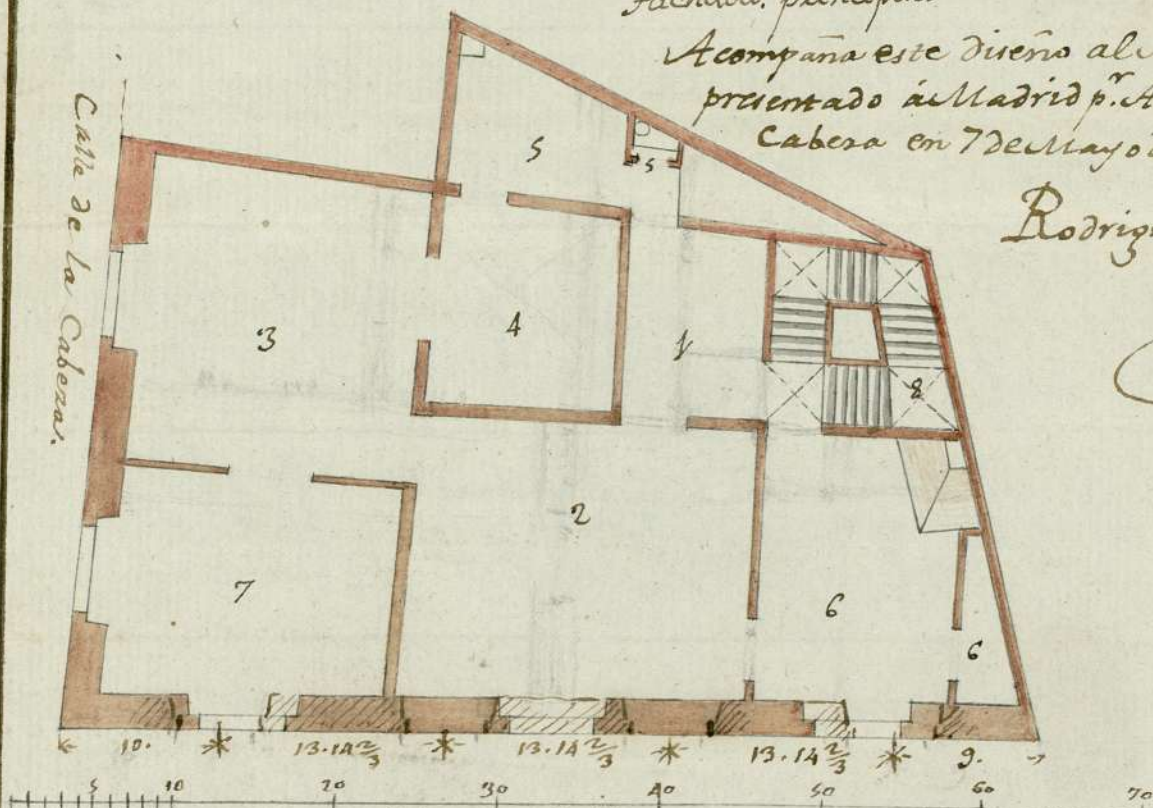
Fachada principal

Acompaña este diseño al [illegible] presentado á Madrid p.r A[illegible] Cabeza en 7 de Mayo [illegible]

Rodrig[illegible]

Calle de la Cabeza.

5

5

3

4

1

8

2

7

6

6

10.

13.14 $\frac{2}{3}$

13.14 $\frac{2}{3}$

13.14 $\frac{2}{3}$

9.

5 10 20 30 40 50 60 70